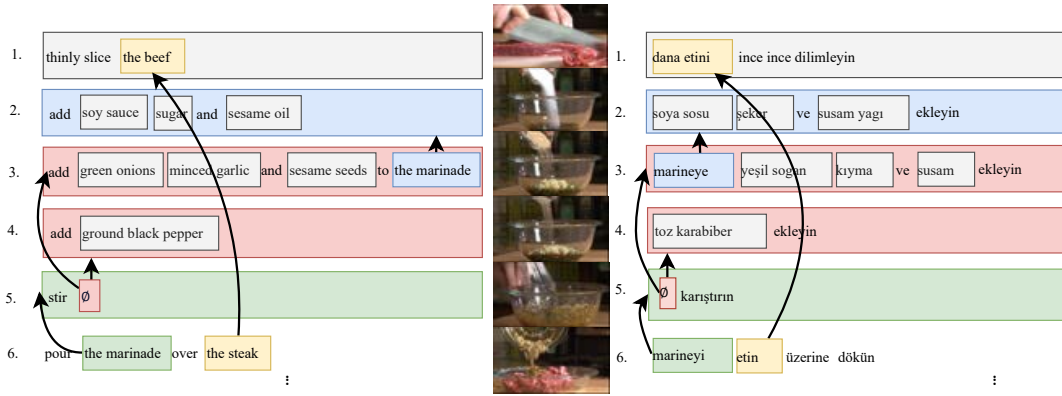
1. thinly slice the beef

2. add soy sauce sugar and sesame oil

3. add green onions minced garlic and sesame seeds to the marinade

4. add ground black pepper

5. stir ∅

6. pour the marinade over the steak

⋮

1. dana etini ince ince dilimleyin

2. soya sosu şeker ve susam yagı ekleyin

3. marineye yeşil soğan kıyma ve susam ekleyin

4. toz karabiber ekleyin

5. ∅ karıştırın

6. marineyi etin üzerine dökün

⋮